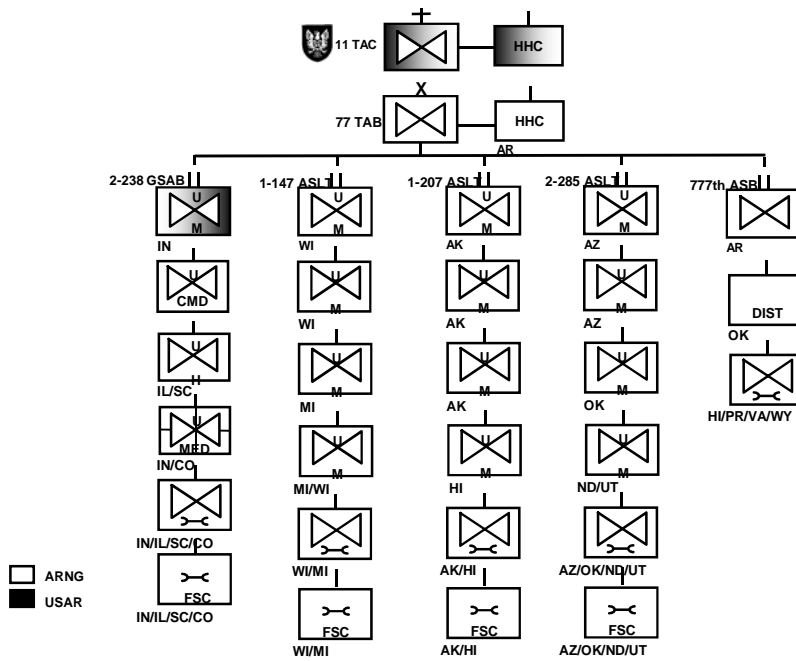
11 TAC
HHC
X
77 TAB
HHC
AR

2-238 GSAB
U
M
IN
U
CMD
U
H
IL/SC
U
MED
IN/CO
IN/IL/SC/CO
FSC
IN/IL/SC/CO

1-147 ASLT
U
M
WI
U
M
WI
U
M
MI
U
M
MI/WI
WI/MI
FSC
WI/MI

1-207 ASLT
U
M
AK
U
M
AK
U
M
AK
U
M
HI
AK/HI
FSC
AK/HI

2-285 ASLT
U
M
AZ
U
M
AZ
U
M
OK
U
M
ND/UT
AZ/OK/ND/UT
FSC
AZ/OK/ND/UT

777th ASB
AR
DIST
OK
HI/PR/VA/WY

ARNG
USAR